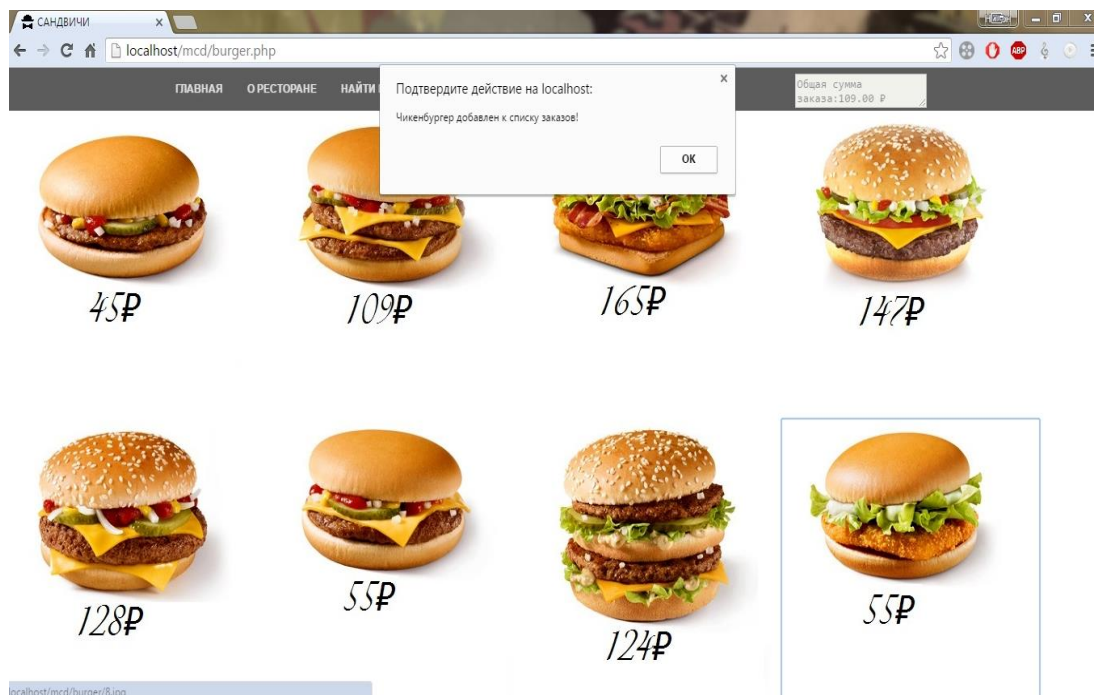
САНДВИЧИ ×

localhost/mcd/burger.php

ГЛАВНАЯ О РЕСТОРАНЕ НАЙТИ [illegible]

Подтвердите действие на localhost:

Чикенбургер добавлен к списку заказов!

OK

Общая сумма заказа:109.00 ₽

45₽

109₽

165₽

147₽

128₽

55₽

124₽

55₽

localhost/mcd/burger/8.jpg